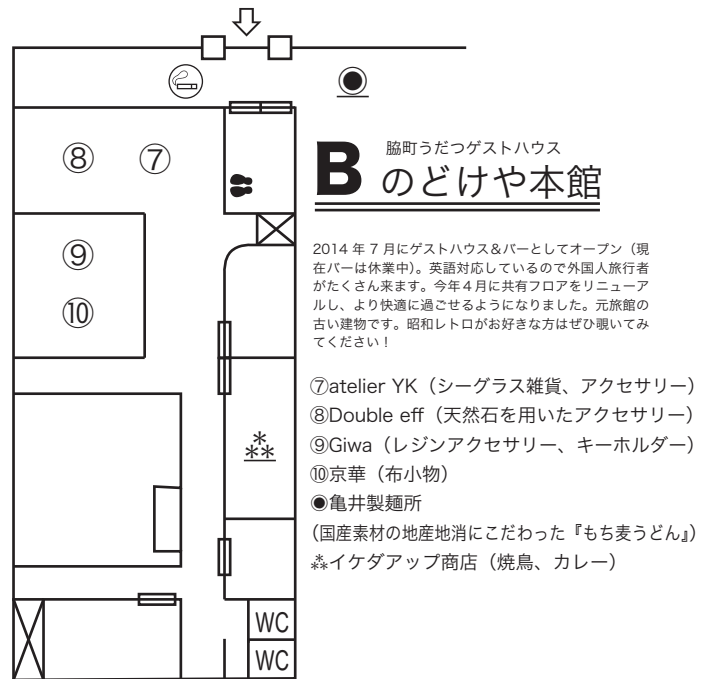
⑧ ⑦

⑨

⑩

⁂

WC

WC

B 脇町うだつゲストハウス
のどけや本館

2014 年 7 月にゲストハウス&バーとしてオープン（現在バーは休業中）。英語対応しているので外国人旅行者がたくさん来ます。今年 4 月に共有フロアをリニューアルし、より快適に過ごせるようになりました。元旅館の古い建物です。昭和レトロがお好きな方はぜひ覗いてみてください！

⑦atelier YK（シーグラス雑貨、アクセサリー）
⑧Double eff（天然石を用いたアクセサリー）
⑨Giwa（レジンアクセサリー、キーホルダー）
⑩京華（布小物）
◉亀井製麺所
（国産素材の地産地消にこだわった『もち麦うどん』）
⁂イケダアップ商店（焼鳥、カレー）